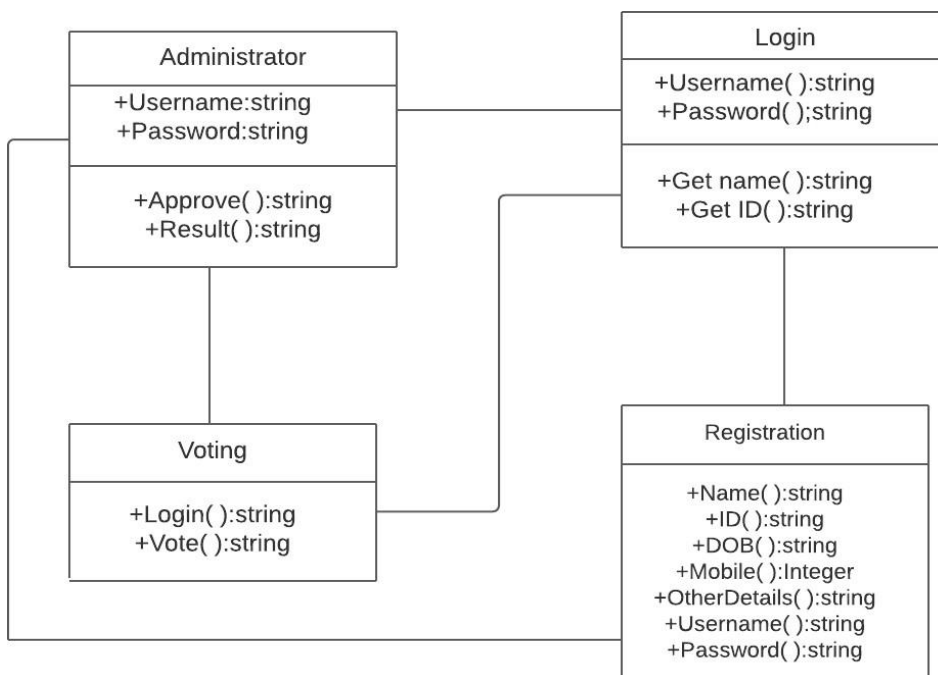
Administrator

+Username:string
+Password:string

+Approve( ):string
+Result( ):string

Login

+Username( ):string
+Password( );string

+Get name( ):string
+Get ID( ):string

Voting

+Login( ):string
+Vote( ):string

Registration

+Name( ):string
+ID( ):string
+DOB( ):string
+Mobile( ):Integer
+OtherDetails( ):string
+Username( ):string
+Password( ):string